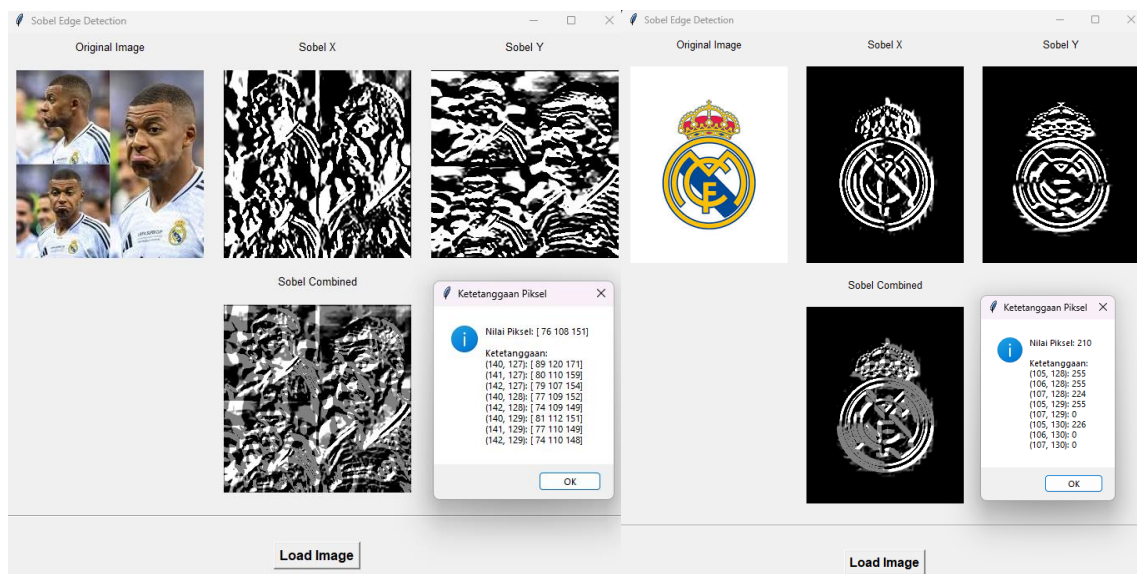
Sobel Edge Detection

Original Image

Sobel X

Sobel Y

Sobel Combined

Ketetanggaan Piksel

Nilai Piksel: [ 76 108 151]

Ketetanggaan:
(140, 127): [ 89 120 171]
(141, 127): [ 80 110 159]
(142, 127): [ 79 107 154]
(140, 128): [ 77 109 152]
(142, 128): [ 74 109 149]
(140, 129): [ 81 112 151]
(141, 129): [ 77 110 149]
(142, 129): [ 74 110 148]

OK

Load Image

Sobel Edge Detection

Original Image

Sobel X

Sobel Y

Sobel Combined

Ketetanggaan Piksel

Nilai Piksel: 210

Ketetanggaan:
(105, 128): 255
(106, 128): 255
(107, 128): 224
(105, 129): 255
(107, 129): 0
(105, 130): 226
(106, 130): 0
(107, 130): 0

OK

Load Image